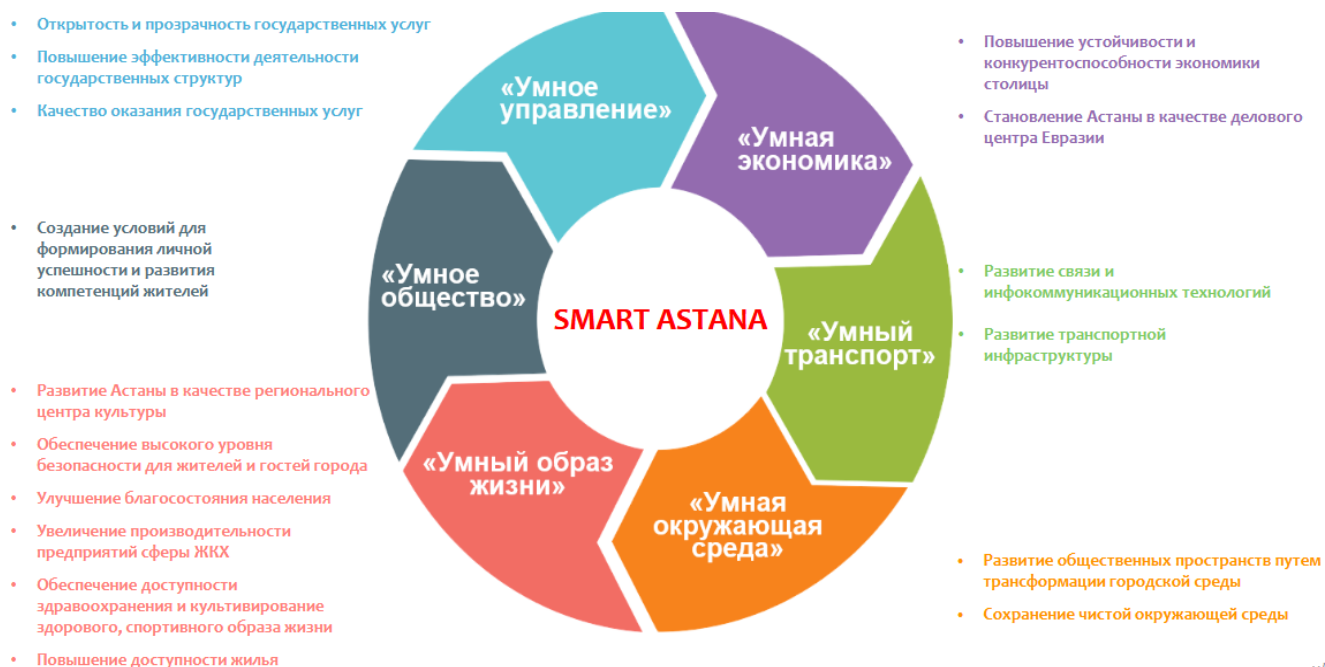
- Открытость и прозрачность государственных услуг
- Повышение эффективности деятельности государственных структур
- Качество оказания государственных услуг

- Повышение устойчивости и конкурентоспособности экономики столицы
- Становление Астаны в качестве делового центра Евразии

«Умное управление»

«Умная экономика»

- Создание условий для формирования личной успешности и развития компетенций жителей

«Умное общество»

SMART ASTANA

«Умный транспорт»

- Развитие связи и инфокоммуникационных технологий
- Развитие транспортной инфраструктуры

- Развитие Астаны в качестве регионального центра культуры
- Обеспечение высокого уровня безопасности для жителей и гостей города
- Улучшение благосостояния населения
- Увеличение производительности предприятий сферы ЖКХ
- Обеспечение доступности здравоохранения и культивирование здорового, спортивного образа жизни
- Повышение доступности жилья

«Умный образ жизни»

«Умная окружающая среда»

- Развитие общественных пространств путем трансформации городской среды
- Сохранение чистой окружающей среды